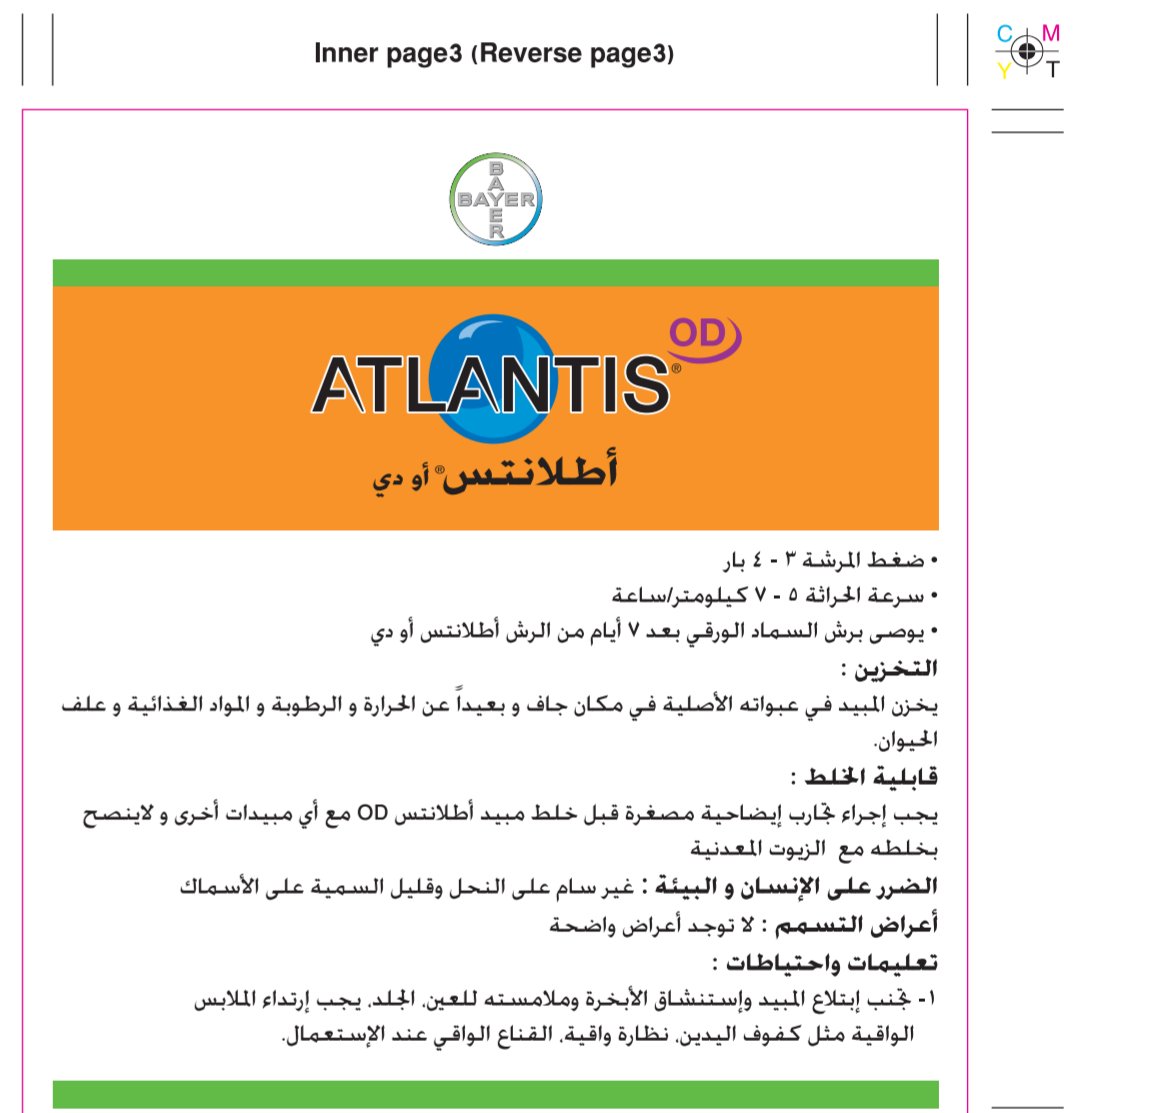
Inner page3 (Reverse page3)

C M
Y T

BAYER

ATLANTIS® OD
أطلانتس® أو دي

• ضغط المرشة ٣ - ٤ بار
• سرعة الحراثة ٥ - ٧ كيلومتر/ساعة
• يوصى برش السماد الورقي بعد ٧ أيام من الرش أطلانتس أو دي

التخزين :
يخزن المبيد في عبواته الأصلية في مكان جاف و بعيداً عن الحرارة و الرطوبة و المواد الغذائية و علف الحيوان.

قابلية الخلط :
يجب إجراء تجارب إيضاحية مصغرة قبل خلط مبيد أطلانتس OD مع أي مبيدات أخرى و لاينصح بخلطه مع الزيوت المعدنية

الضرر على الإنسان و البيئة : غير سام على النحل وقليل السمية على الأسماك

أعراض التسمم : لا توجد أعراض واضحة

تعليمات واحتياطات :
١- تجنب إبتلاع المبيد وإستنشاق الأبخرة وملامسته للعين. الجلد. يجب إرتداء الملابس الواقية مثل كفوف اليدين. نظارة واقية. القناع الواقي عند الإستعمال.